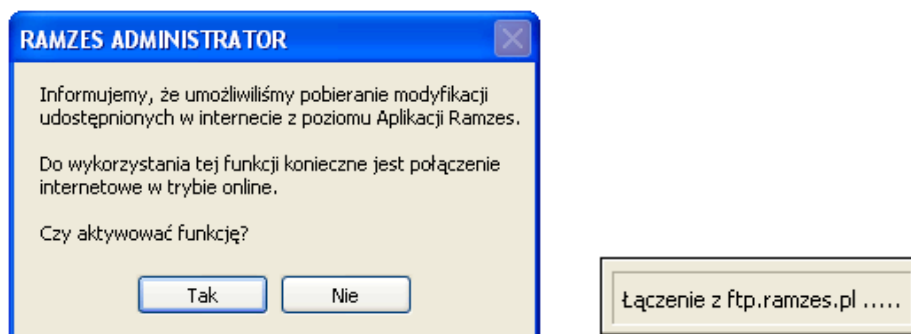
RAMZES ADMINISTRATOR

Informujemy, że umożliwiliśmy pobieranie modyfikacji udostępnionych w internecie z poziomu Aplikacji Ramzes.

Do wykorzystania tej funkcji konieczne jest połączenie internetowe w trybie online.

Czy aktywować funkcję?

Tak

Nie

Łączenie z ftp.ramzes.pl .....